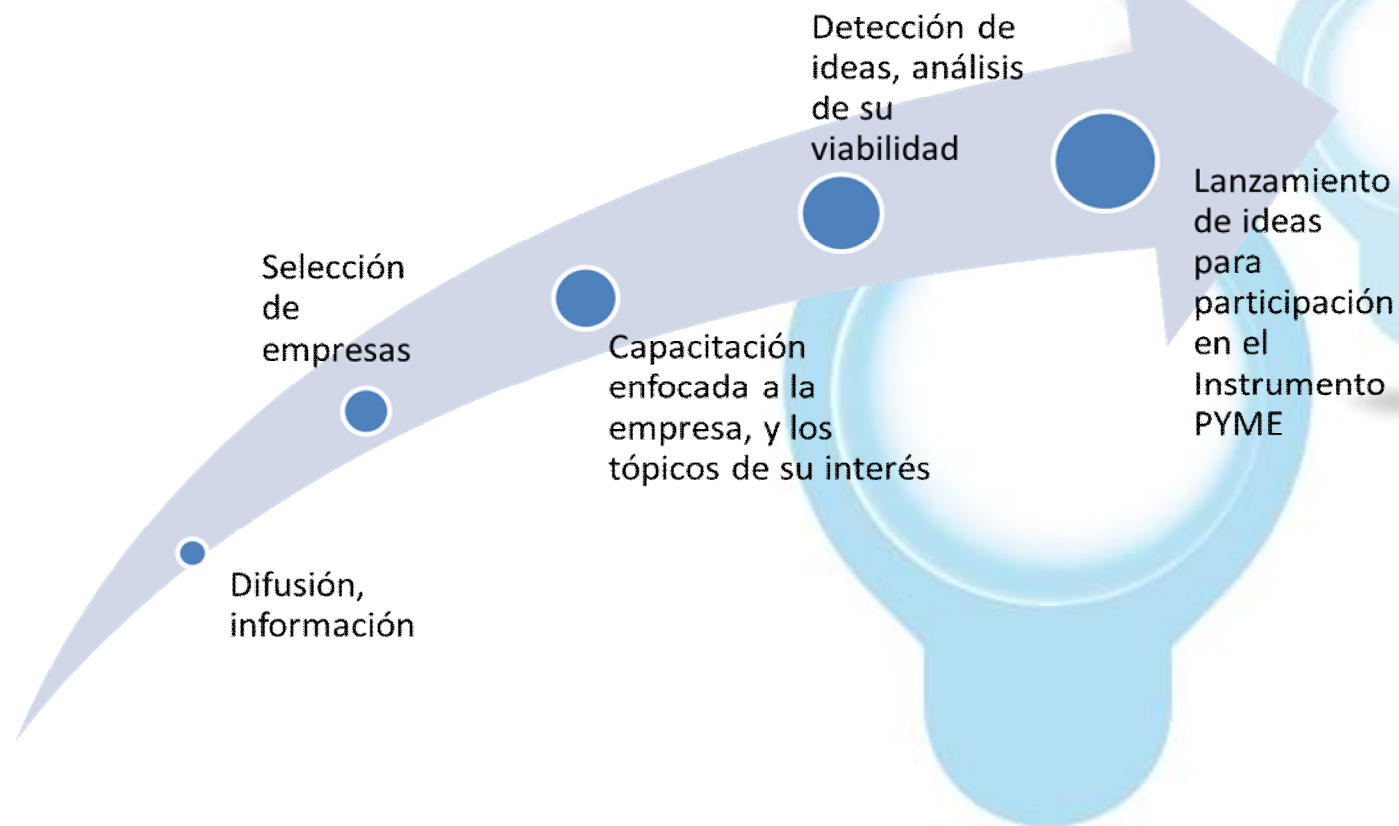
Difusión, información

Selección de empresas

Capacitación enfocada a la empresa, y los tópicos de su interés

Detección de ideas, análisis de su viabilidad

Lanzamiento de ideas para participación en el Instrumento PYME